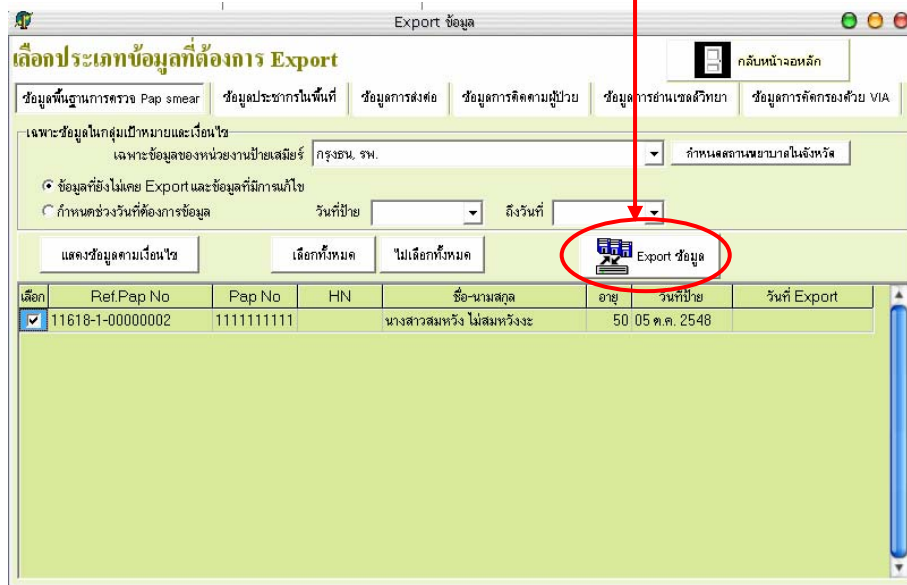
Export ข้อมูล

เลือกประเภทข้อมูลที่ต้องการ Export

กลับหน้าจอหลัก

ข้อมูลพื้นฐานการตรวจ Pap smear | ข้อมูลประชากรในพื้นที่ | ข้อมูลการส่งต่อ | ข้อมูลการติดตามผู้ป่วย | ข้อมูลการอ่านเซลล์วิทยา | ข้อมูลการคัดกรองด้วย VIA

เฉพาะข้อมูลในกลุ่มเป้าหมายและเงื่อนไข

เฉพาะข้อมูลของหน่วยงานป้ายเสมียร์ กรุงธน, รพ.

กำหนดสถานพยาบาลในจังหวัด

ข้อมูลที่ยังไม่เคย Export และข้อมูลที่มีการแก้ไข

กำหนดช่วงวันที่ต้องการข้อมูล

วันที่ป้าย

ถึงวันที่

แสดงข้อมูลตามเงื่อนไข

เลือกทั้งหมด

ไม่เลือกทั้งหมด

Export ข้อมูล

| เลือก | Ref.Pap No | Pap No | HN | ชื่อ-นามสกุล | อายุ | วันที่ป้าย | วันที่ Export |
|---|---|---|---|---|---|---|---|
| ✔ | 11618-1-00000002 | 1111111111 | | นางสาวสมหวัง ไม่สมหวังงะ | 50 | 05 ต.ค. 2548 | |